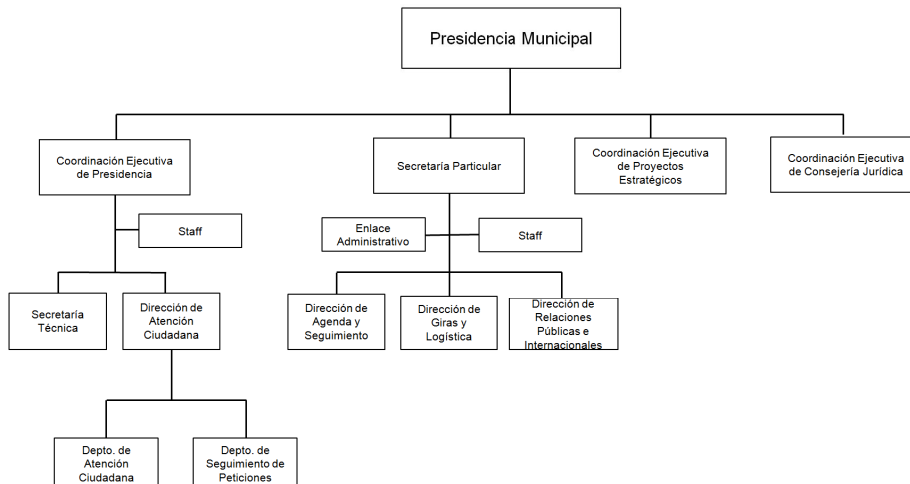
Presidencia Municipal

Coordinación Ejecutiva de Presidencia

Staff

Secretaría Técnica

Dirección de Atención Ciudadana

Depto. de Atención Ciudadana

Depto. de Seguimiento de Peticiones

Secretaría Particular

Enlace Administrativo

Staff

Dirección de Agenda y Seguimiento

Dirección de Giras y Logística

Dirección de Relaciones Públicas e Internacionales

Coordinación Ejecutiva de Proyectos Estratégicos

Coordinación Ejecutiva de Consejería Jurídica